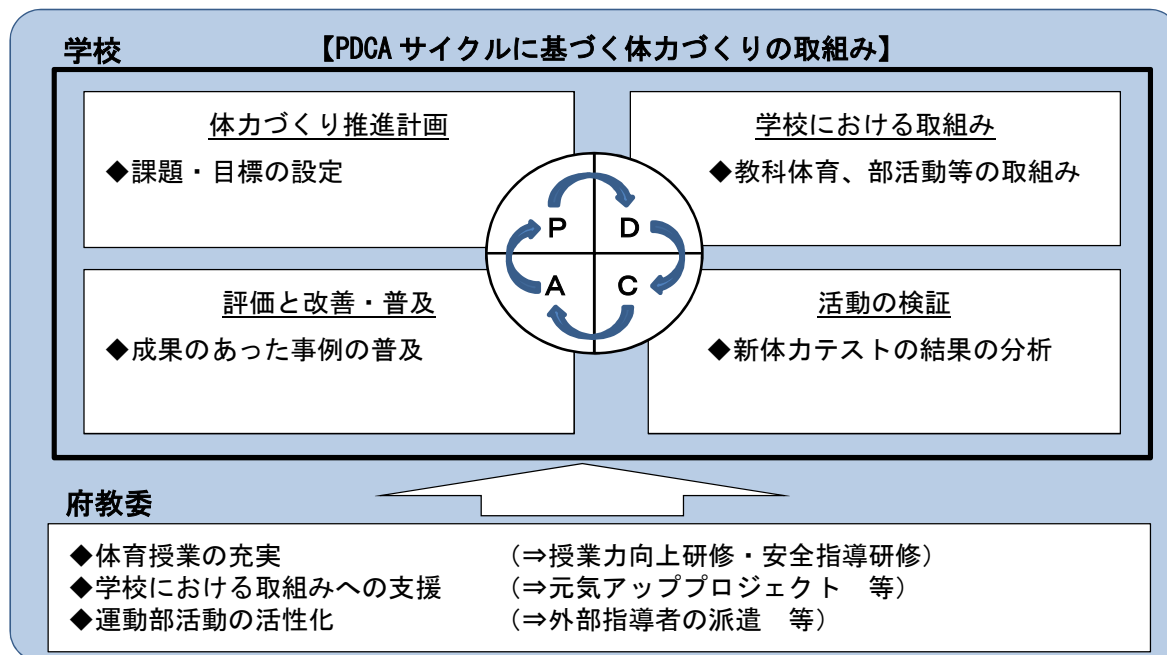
学校

【PDCA サイクルに基づく体力づくりの取組み】

体力づくり推進計画

◆課題・目標の設定

学校における取組み

◆教科体育、部活動等の取組み

P

D

A

C

評価と改善・普及

◆成果のあった事例の普及

活動の検証

◆新体力テストの結果の分析

府教委

◆体育授業の充実　(⇒授業力向上研修・安全指導研修)
◆学校における取組みへの支援　(⇒元気アッププロジェクト　等)
◆運動部活動の活性化　(⇒外部指導者の派遣　等)